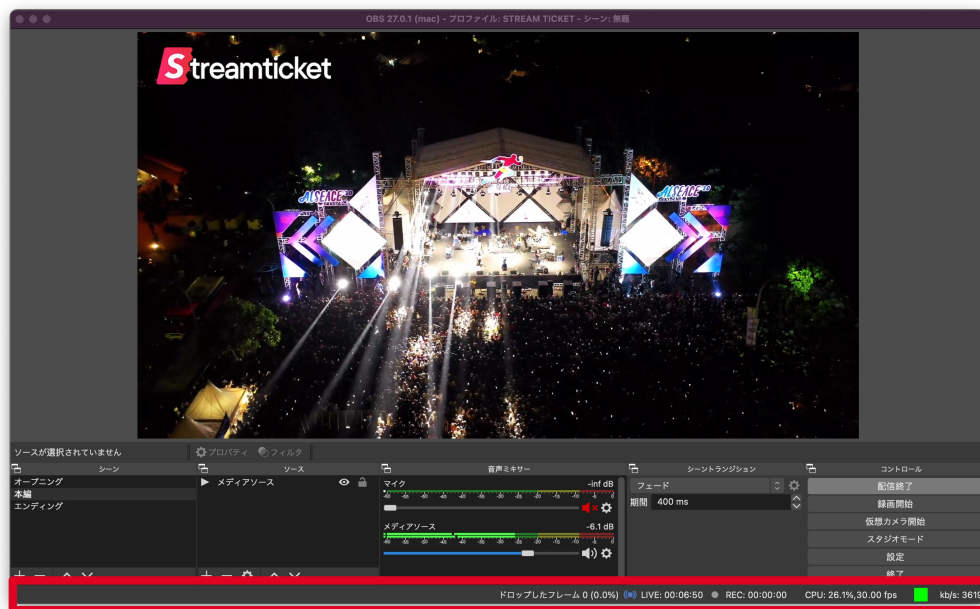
OBS 27.0.1 (mac) - プロファイル: STREAM TICKET - シーン: 無題

Streamticket

ASEACE

ソースが選択されていません
プロパティ
フィルタ

シーン
オープニング
本編
エンディング

ソース
メディアソース

音声ミキサー
マイク
-inf dB
メディアソース
-6.1 dB

シーントランジション
フェード
期間 400 ms

コントロール
配信終了
録画開始
仮想カメラ開始
スタジオモード
設定
終了

ドロップしたフレーム 0 (0.0%)
LIVE: 00:06:50
REC: 00:00:00
CPU: 26.1%,30.00 fps
kb/s: 3619